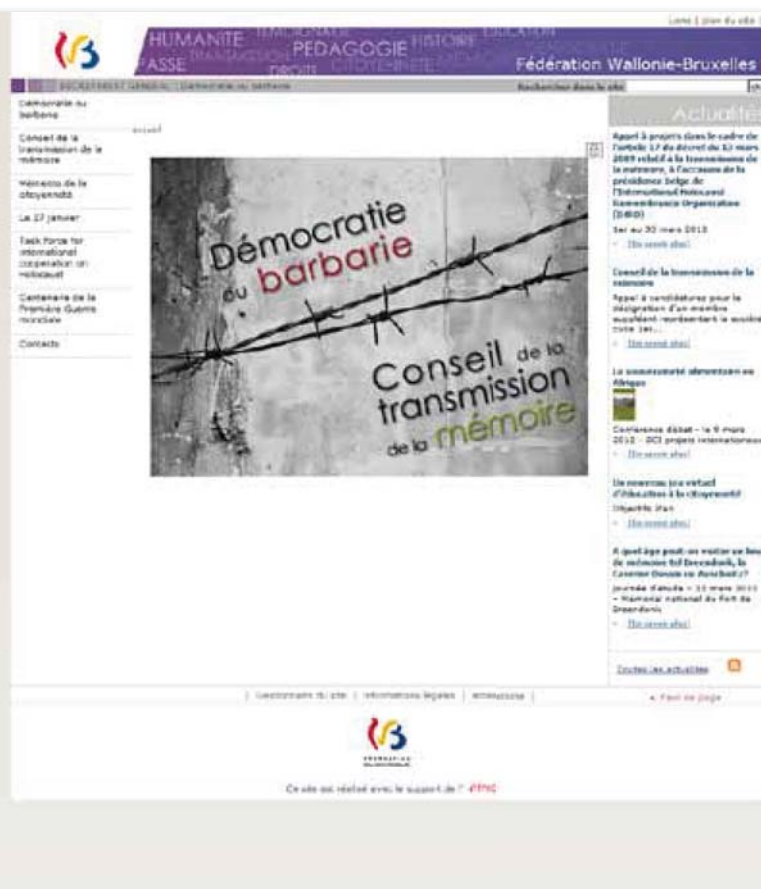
Liens | plan du site

HUMANITE TEMOIGNAGE PEDAGOGIE HISTOIRE EDUCATION PASSE TRANSMISSION DROITS CITOYENNETE MEMOIRE DEMOCRATIE

Fédération Wallonie-Bruxelles

SECRETARIAT GENERAL : Démocratie ou barbarie

Rechercher dans le site

Démocratie ou barbarie

Conseil de la transmission de la mémoire

Mémoire de la citoyenneté

Le 27 janvier

Task Force for International cooperation on Holocaust

Centenaire de la Première Guerre mondiale

Contacts

accueil

Démocratie ou barbarie

Conseil de la transmission de la mémoire

Actualités

Appel à projets dans le cadre de l'article 17 du décret du 13 mars 2009 relatif à la transmission de la mémoire, à l'occasion de la présidence belge de l'International Holocaust Remembrance Organization (IHRO)

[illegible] au 30 mars 2013

- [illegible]

Conseil de la transmission de la mémoire

Appel à candidatures pour la désignation d'un membre suppléant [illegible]

- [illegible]

La souveraineté alimentaire en Afrique

Conférence débat - le 9 mars 2013 - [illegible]

- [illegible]

Un nouveau jeu virtuel d'éducation à la citoyenneté

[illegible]

- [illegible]

A quel âge peut-on visiter un lieu de mémoire tel Breendonk, le Camp de Dossin ou Auschwitz?

Journée d'étude - 13 mars 2013 - Mémorial national du Fort de Breendonk

- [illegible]

Toutes les actualités

| Gestionnaire du site | Informations légales | Accessibilité |

▲ Haut de page

Ce site est réalisé avec le support de l' ETNIC